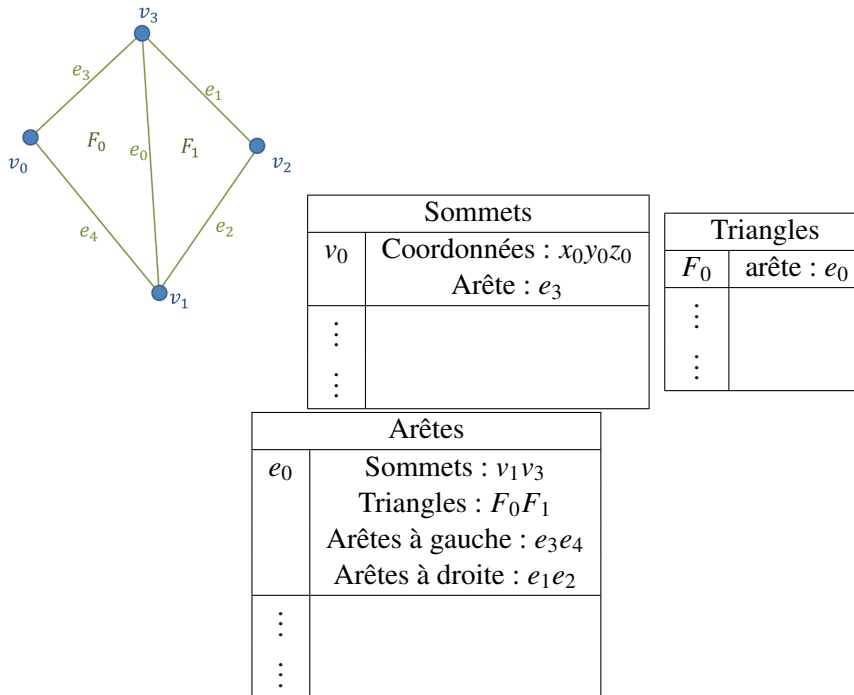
$v_3$
$e_3$
$e_1$
$v_0$
$F_0$
$e_0$
$F_1$
$v_2$
$e_4$
$e_2$
$v_1$

| Sommets | |
|---|---|
| $v_0$ | Coordonnées : $x_0y_0z_0$ Arête : $e_3$ |
| $\vdots$ $\vdots$ | |

| Triangles | |
|---|---|
| $F_0$ | arête : $e_0$ |
| $\vdots$ $\vdots$ | |

| Arêtes | |
|---|---|
| $e_0$ | Sommets : $v_1v_3$ Triangles : $F_0F_1$ Arêtes à gauche : $e_3e_4$ Arêtes à droite : $e_1e_2$ |
| $\vdots$ $\vdots$ | |